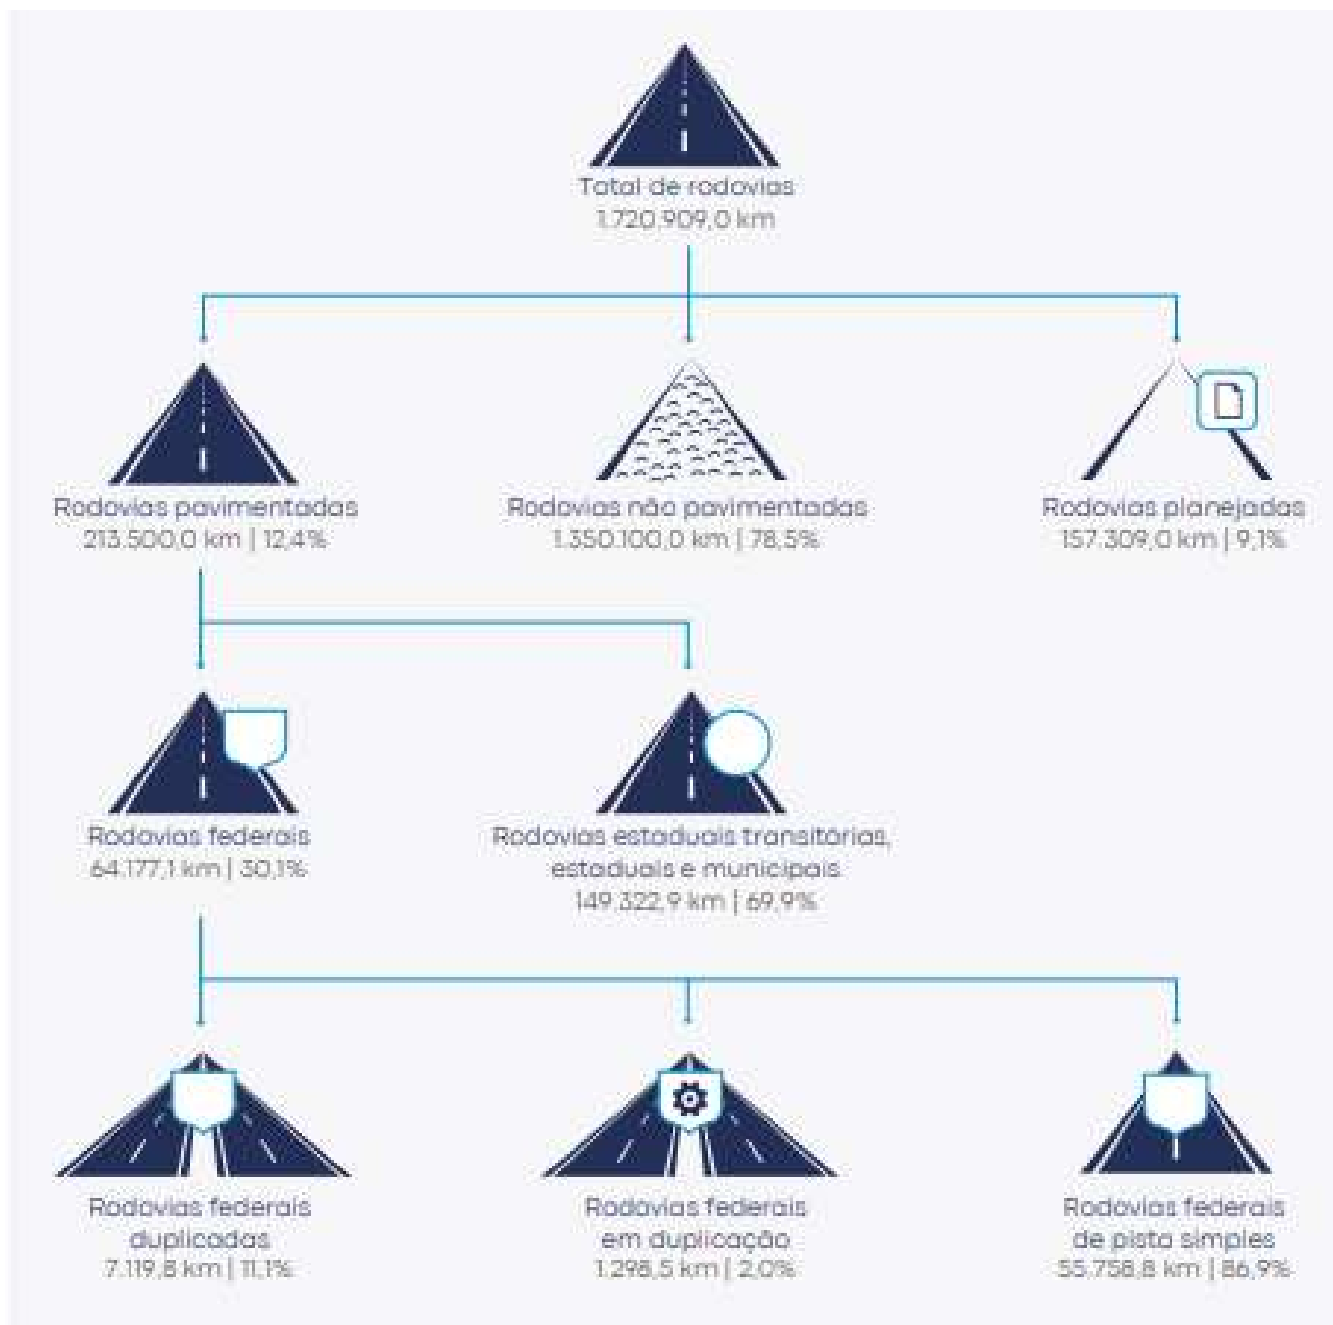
Total de rodovias
1.720.909,0 km

Rodovias pavimentadas
213.500,0 km | 12,4%

Rodovias não pavimentadas
1.350.100,0 km | 78,5%

Rodovias planejadas
157.309,0 km | 9,1%

Rodovias federais
64.177,1 km | 30,1%

Rodovias estaduais transitórias, estaduais e municipais
149.322,9 km | 69,9%

Rodovias federais duplicadas
7.119,8 km | 11,1%

Rodovias federais em duplicação
1.298,5 km | 2,0%

Rodovias federais de pista simples
55.758,8 km | 86,9%